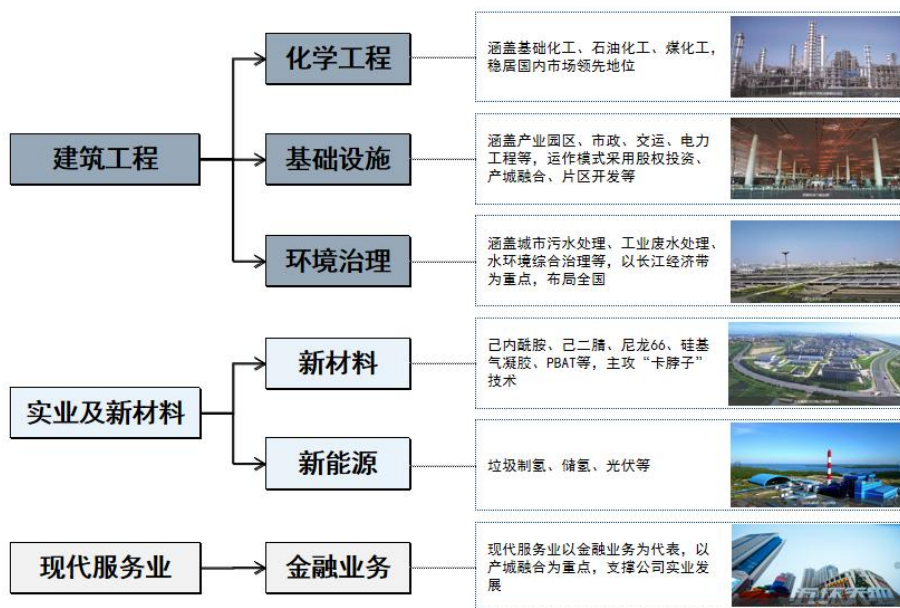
建筑工程

化学工程

涵盖基础化工、石油化工、煤化工，稳居国内市场领先地位

基础设施

涵盖产业园区、市政、交运、电力工程等，运作模式采用股权投资、产城融合、片区开发等

环境治理

涵盖城市污水处理、工业废水处理、水环境综合治理等，以长江经济带为重点，布局全国

实业及新材料

新材料

己内酰胺、己二腈、尼龙66、硅基气凝胶、PBAT等，主攻“卡脖子”技术

新能源

垃圾制氢、储氢、光伏等

现代服务业

金融业务

现代服务业以金融业务为代表，以产城融合为重点，支撑公司实业发展